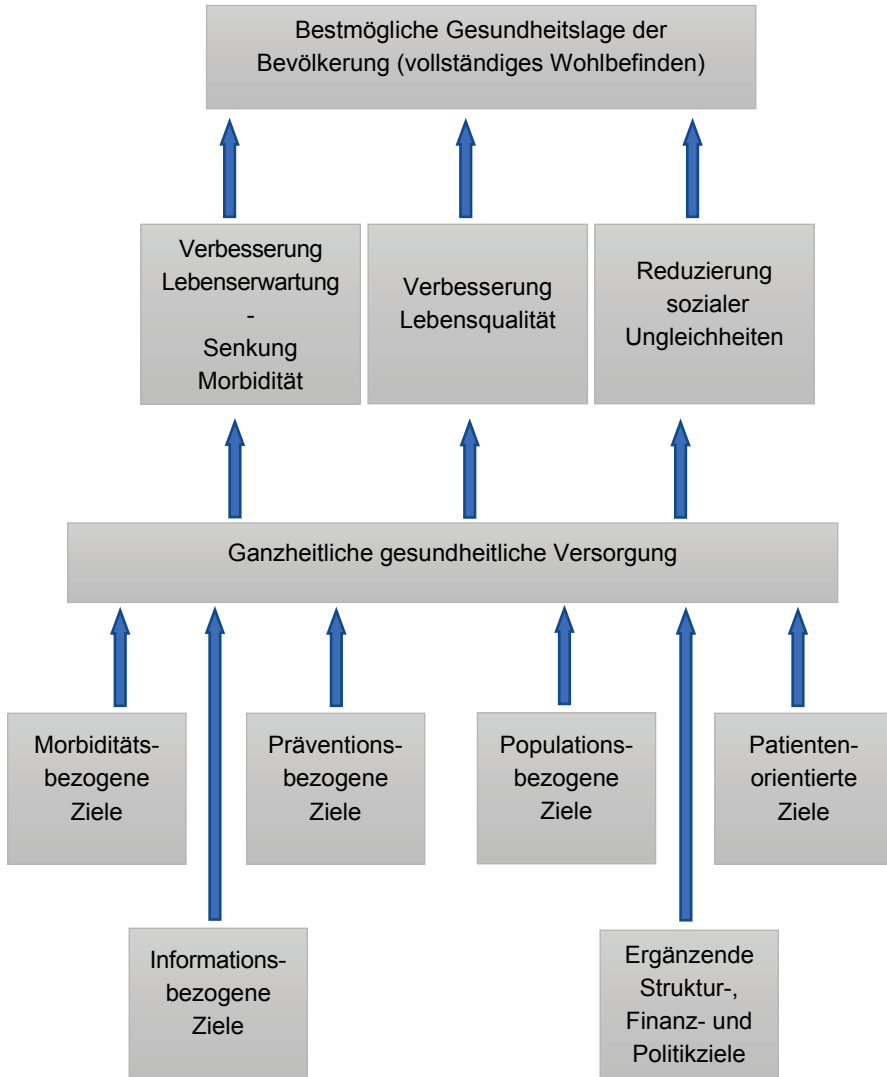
Bestmögliche Gesundheitslage der Bevölkerung (vollständiges Wohlbefinden)

Verbesserung Lebenserwartung - Senkung Morbidität

Verbesserung Lebensqualität

Reduzierung sozialer Ungleichheiten

Ganzheitliche gesundheitliche Versorgung

Morbiditäts-bezogene Ziele

Präventions-bezogene Ziele

Populations-bezogene Ziele

Patienten-orientierte Ziele

Informations-bezogene Ziele

Ergänzende Struktur-, Finanz- und Politikziele